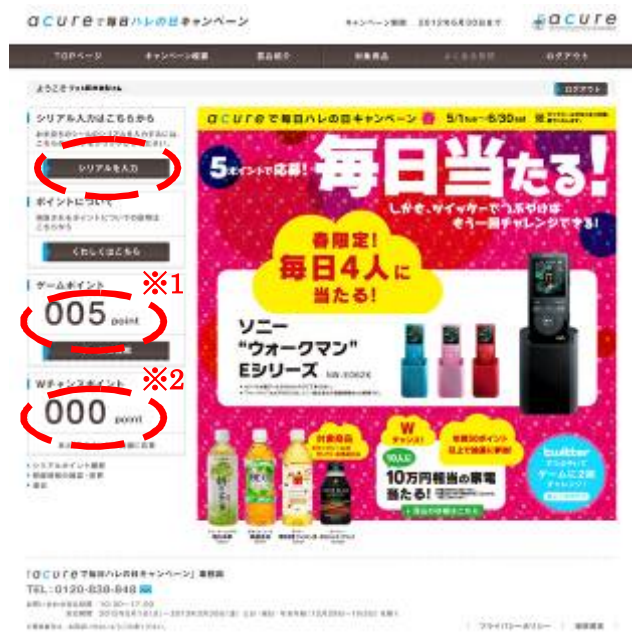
acureで毎日ハレの日キャンペーン

キャンペーン期間：2012年6月30日まで

acure

TOPページ
キャンペーン概要
商品紹介
対象商品
よくある質問
ログアウト

ようこそ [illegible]さん

ログアウト

シリアル入力はこちらから

シリアルを入力

ポイントについて

くわしくはこちら

ゲームポイント

005 point

※1

Wチャンスポイント

000 point

※2

acureで毎日ハレの日キャンペーン 5/1tue〜6/30sat

5ポイントで応募!

毎日当たる!

しかも、ツイッターでつぶやけばもう一回チャレンジできる!

春限定!
毎日4人に
当たる!

ソニー
"ウォークマン"
Eシリーズ

対象商品

W
チャンス!

10人に
10万円相当の家電
当たる!

twitter

ゲームに2回
チャレンジ!

「acureで毎日ハレの日キャンペーン」事務局
TEL：0120-838-848

プライバシーポリシー